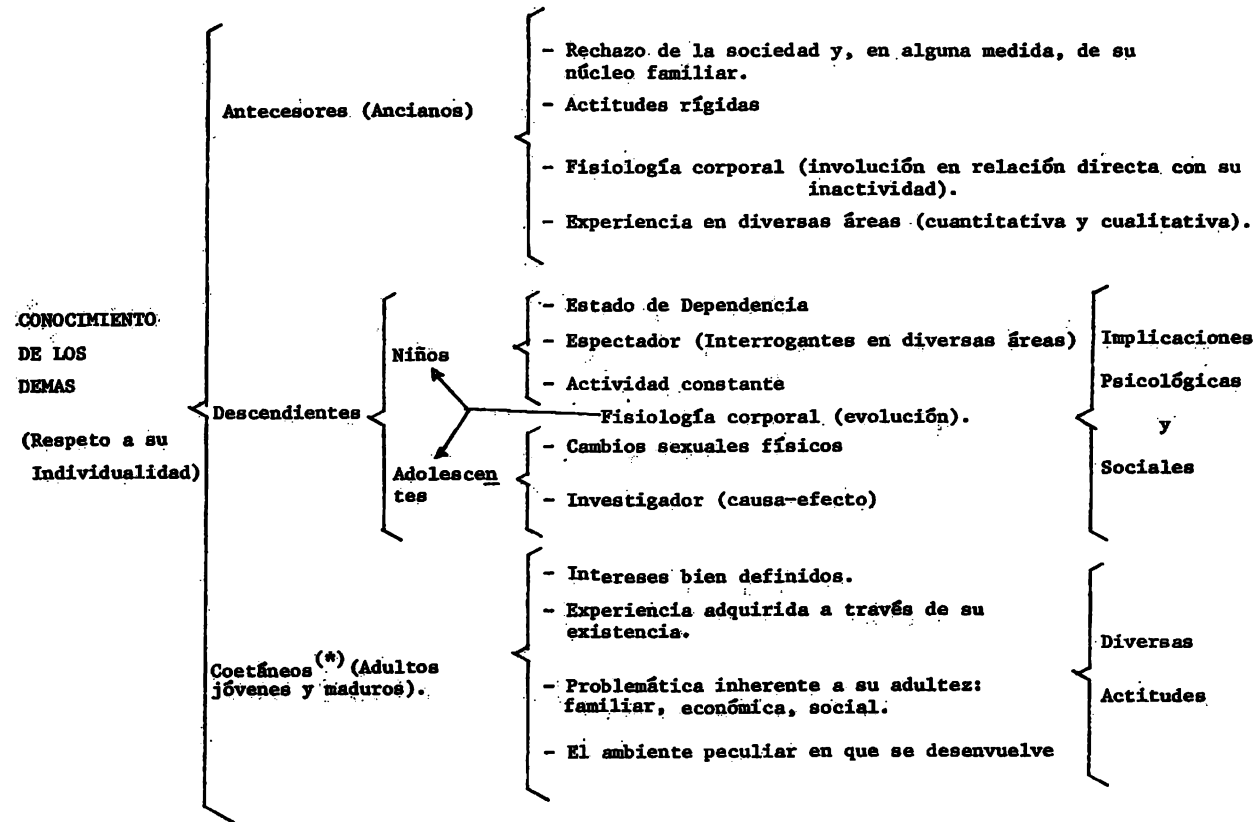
CONOCIMIENTO DE LOS DEMAS

(Respeto a su Individualidad)

Antecesores (Ancianos)

- Rechazo de la sociedad y, en alguna medida, de su núcleo familiar.
- Actitudes rígidas
- Fisiología corporal (involución en relación directa con su inactividad).
- Experiencia en diversas áreas (cuantitativa y cualitativa).

Descendientes

Niños

- Estado de Dependencia
- Espectador (Interrogantes en diversas áreas)
- Actividad constante

Fisiología corporal (evolución).

Adolescentes

- Cambios sexuales físicos
- Investigador (causa-efecto)

Implicaciones Psicológicas y Sociales

Coetáneos$^{(*)}$ (Adultos jóvenes y maduros).

- Intereses bien definidos.
- Experiencia adquirida a través de su existencia.
- Problemática inherente a su adultez: familiar, económica, social.
- El ambiente peculiar en que se desenvuelve

Diversas Actitudes